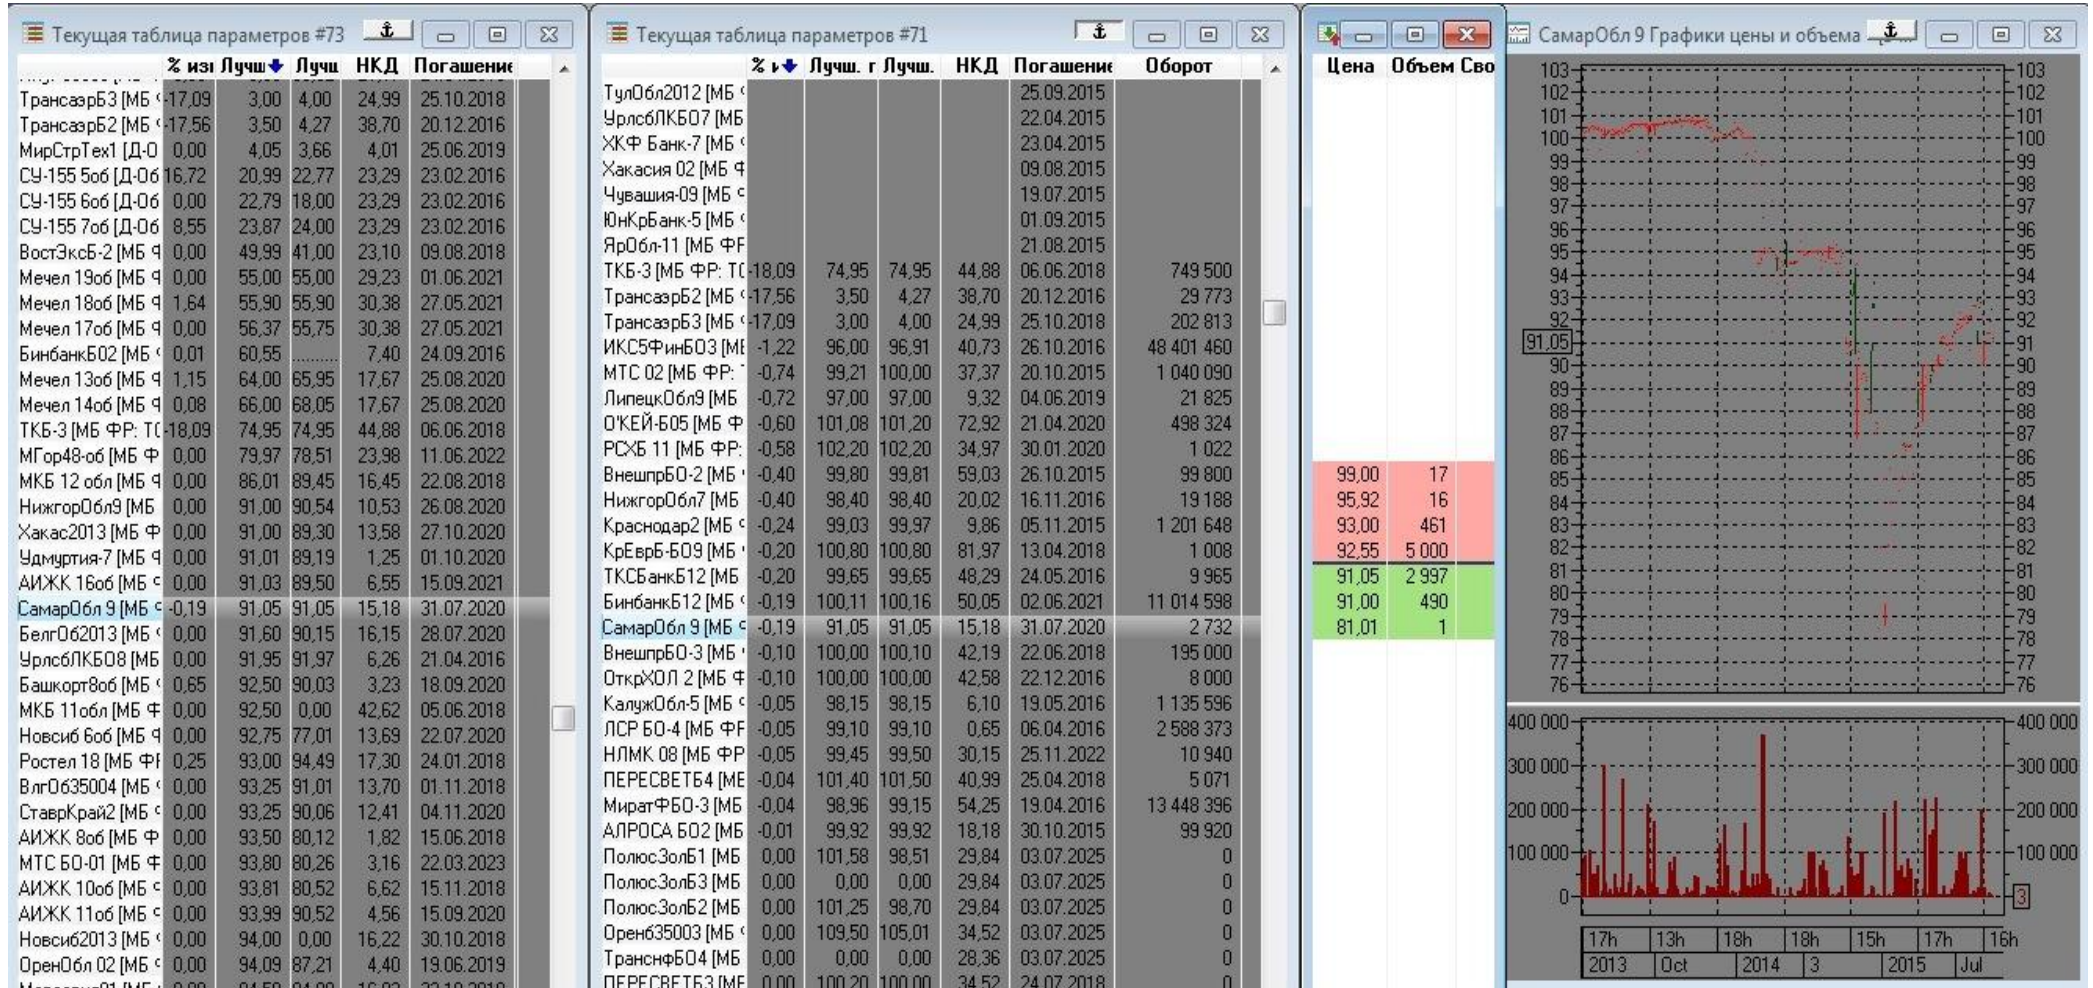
Текущая таблица параметров #73

| | % изм | Лучш | Лучш | НКД | Погашение |
|---|---|---|---|---|---|
| ТрансаэрБ3 [МБ | -17,09 | 3,00 | 4,00 | 24,99 | 25.10.2018 |
| ТрансаэрБ2 [МБ | -17,56 | 3,50 | 4,27 | 38,70 | 20.12.2016 |
| МирСтрТех1 [Д-0 | 0,00 | 4,05 | 3,66 | 4,01 | 25.06.2019 |
| СУ-155 5об [Д-06 | 16,72 | 20,99 | 22,77 | 23,29 | 23.02.2016 |
| СУ-155 6об [Д-06 | 0,00 | 22,79 | 18,00 | 23,29 | 23.02.2016 |
| СУ-155 7об [Д-06 | 8,55 | 23,87 | 24,00 | 23,29 | 23.02.2016 |
| ВостЭксБ-2 [МБ | 0,00 | 49,99 | 41,00 | 23,10 | 09.08.2018 |
| Мечел 19об [МБ | 0,00 | 55,00 | 55,00 | 29,23 | 01.06.2021 |
| Мечел 18об [МБ | 1,64 | 55,90 | 55,90 | 30,38 | 27.05.2021 |
| Мечел 17об [МБ | 0,00 | 56,37 | 55,75 | 30,38 | 27.05.2021 |
| БинбанкБ02 [МБ | 0,01 | 60,55 | ........ | 7,40 | 24.09.2016 |
| Мечел 13об [МБ | 1,15 | 64,00 | 65,95 | 17,67 | 25.08.2020 |
| Мечел 14об [МБ | 0,08 | 66,00 | 68,05 | 17,67 | 25.08.2020 |
| ТКБ-3 [МБ ФР: Т | -18,09 | 74,95 | 74,95 | 44,88 | 06.06.2018 |
| МГор48-об [МБ Ф | 0,00 | 79,97 | 78,51 | 23,98 | 11.06.2022 |
| МКБ 12 обл [МБ | 0,00 | 86,01 | 89,45 | 16,45 | 22.08.2018 |
| НижгорОбл9 [МБ | 0,00 | 91,00 | 90,54 | 10,53 | 26.08.2020 |
| Хакас2013 [МБ Ф | 0,00 | 91,00 | 89,30 | 13,58 | 27.10.2020 |
| Удмуртия-7 [МБ | 0,00 | 91,01 | 89,19 | 1,25 | 01.10.2020 |
| АИЖК 16об [МБ | 0,00 | 91,03 | 89,50 | 6,55 | 15.09.2021 |
| СамарОбл 9 [МБ | -0,19 | 91,05 | 91,05 | 15,18 | 31.07.2020 |
| БелгОб2013 [МБ | 0,00 | 91,60 | 90,15 | 16,15 | 28.07.2020 |
| УрлсбЛКБ08 [МБ | 0,00 | 91,95 | 91,97 | 6,26 | 21.04.2016 |
| Башкорт8об [МБ | 0,65 | 92,50 | 90,03 | 3,23 | 18.09.2020 |
| МКБ 11обл [МБ Ф | 0,00 | 92,50 | 0,00 | 42,62 | 05.06.2018 |
| Новсиб 6об [МБ | 0,00 | 92,75 | 77,01 | 13,69 | 22.07.2020 |
| Ростел 18 [МБ Ф | 0,25 | 93,00 | 94,49 | 17,30 | 24.01.2018 |
| ВлгОб35004 [МБ | 0,00 | 93,25 | 91,01 | 13,70 | 01.11.2018 |
| СтаврКрай2 [МБ | 0,00 | 93,25 | 90,06 | 12,41 | 04.11.2020 |
| АИЖК 8об [МБ Ф | 0,00 | 93,50 | 80,12 | 1,82 | 15.06.2018 |
| МТС БО-01 [МБ Ф | 0,00 | 93,80 | 80,26 | 3,16 | 22.03.2023 |
| АИЖК 10об [МБ | 0,00 | 93,81 | 80,52 | 6,62 | 15.11.2018 |
| АИЖК 11об [МБ | 0,00 | 93,99 | 90,52 | 4,56 | 15.09.2020 |
| Новсиб2013 [МБ | 0,00 | 94,00 | 0,00 | 16,22 | 30.10.2018 |
| ОренОбл 02 [МБ | 0,00 | 94,09 | 87,21 | 4,40 | 19.06.2019 |

Текущая таблица параметров #71

| | % изм | Лучш. г | Лучш. | НКД | Погашение | Оборот |
|---|---|---|---|---|---|---|
| ТулОбл2012 [МБ | | | | | 25.09.2015 | |
| УрлсбЛКБ07 [МБ | | | | | 22.04.2015 | |
| ХКФ Банк-7 [МБ | | | | | 23.04.2015 | |
| Хакасия 02 [МБ Ф | | | | | 09.08.2015 | |
| Чувашия-09 [МБ | | | | | 19.07.2015 | |
| ЮнКрБанк-5 [МБ | | | | | 01.09.2015 | |
| ЯрОбл-11 [МБ ФР | | | | | 21.08.2015 | |
| ТКБ-3 [МБ ФР: Т | -18,09 | 74,95 | 74,95 | 44,88 | 06.06.2018 | 749 500 |
| ТрансаэрБ2 [МБ | -17,56 | 3,50 | 4,27 | 38,70 | 20.12.2016 | 29 773 |
| ТрансаэрБ3 [МБ | -17,09 | 3,00 | 4,00 | 24,99 | 25.10.2018 | 202 813 |
| ИКС5ФинБ03 [МБ | -1,22 | 96,00 | 96,91 | 40,73 | 26.10.2016 | 48 401 460 |
| МТС 02 [МБ ФР: | -0,74 | 99,21 | 100,00 | 37,37 | 20.10.2015 | 1 040 090 |
| ЛипецкОбл9 [МБ | -0,72 | 97,00 | 97,00 | 9,32 | 04.06.2019 | 21 825 |
| О'КЕЙ-Б05 [МБ Ф | -0,60 | 101,08 | 101,20 | 72,92 | 21.04.2020 | 498 324 |
| РСХБ 11 [МБ ФР: | -0,58 | 102,20 | 102,20 | 34,97 | 30.01.2020 | 1 022 |
| ВнешпрБО-2 [МБ | -0,40 | 99,80 | 99,81 | 59,03 | 26.10.2015 | 99 800 |
| НижгорОбл7 [МБ | -0,40 | 98,40 | 98,40 | 20,02 | 16.11.2016 | 19 188 |
| Краснодар2 [МБ | -0,24 | 99,03 | 99,97 | 9,86 | 05.11.2015 | 1 201 648 |
| КрЕврБ-Б09 [МБ | -0,20 | 100,80 | 100,80 | 81,97 | 13.04.2018 | 1 008 |
| ТКСБанкБ12 [МБ | -0,20 | 99,65 | 99,65 | 48,29 | 24.05.2016 | 9 965 |
| БинбанкБ12 [МБ | -0,19 | 100,11 | 100,16 | 50,05 | 02.06.2021 | 11 014 598 |
| СамарОбл 9 [МБ | -0,19 | 91,05 | 91,05 | 15,18 | 31.07.2020 | 2 732 |
| ВнешпрБО-3 [МБ | -0,10 | 100,00 | 100,10 | 42,19 | 22.06.2018 | 195 000 |
| ОткрХОЛ 2 [МБ Ф | -0,10 | 100,00 | 100,00 | 42,58 | 22.12.2016 | 8 000 |
| КалужОбл-5 [МБ | -0,05 | 98,15 | 98,15 | 6,10 | 19.05.2016 | 1 135 596 |
| ЛСР БО-4 [МБ ФР | -0,05 | 99,10 | 99,10 | 0,65 | 06.04.2016 | 2 588 373 |
| НЛМК 08 [МБ ФР | -0,05 | 99,45 | 99,50 | 30,15 | 25.11.2022 | 10 940 |
| ПЕРЕСВЕТБ4 [МБ | -0,04 | 101,40 | 101,50 | 40,99 | 25.04.2018 | 5 071 |
| МиратФБО-3 [МБ | -0,04 | 98,96 | 99,15 | 54,25 | 19.04.2016 | 13 448 396 |
| АЛРОСА Б02 [МБ | -0,01 | 99,92 | 99,92 | 18,18 | 30.10.2015 | 99 920 |
| ПолюсЗолБ1 [МБ | 0,00 | 101,58 | 98,51 | 29,84 | 03.07.2025 | 0 |
| ПолюсЗолБ3 [МБ | 0,00 | 0,00 | 0,00 | 29,84 | 03.07.2025 | 0 |
| ПолюсЗолБ2 [МБ | 0,00 | 101,25 | 98,70 | 29,84 | 03.07.2025 | 0 |
| Орен635003 [МБ | 0,00 | 109,50 | 105,01 | 34,52 | 03.07.2025 | 0 |
| ТранснфБ04 [МБ | 0,00 | 0,00 | 0,00 | 28,36 | 03.07.2025 | 0 |

| Цена | Объем | Сво |
|---|---|---|
| 99,00 | 17 | |
| 95,92 | 16 | |
| 93,00 | 461 | |
| 92,55 | 5 000 | |
| 91,05 | 2 997 | |
| 91,00 | 490 | |
| 81,01 | 1 | |

СамарОбл 9 Графики цены и объема

103 102 101 100 99 98 97 96 95 94 93 92 91 90 89 88 87 86 85 84 83 82 81 80 79 78 77 76
91,05
400 000 300 000 200 000 100 000 0
3
17h 13h 18h 18h 15h 17h 16h
2013 Oct 2014 3 2015 Jul